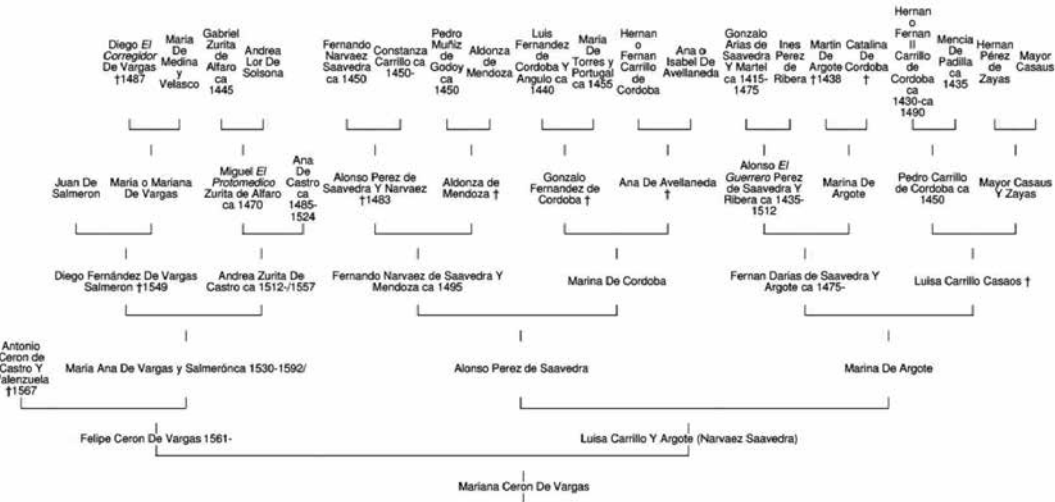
Diego *El Corregidor* De Vargas †1487

Maria De Medina y Velasco

Gabriel Zurita de Alfaro ca 1445

Andrea Lor De Solsona

Fernando Narvaez Saavedra ca 1450

Constanza Carrillo ca 1450-

Pedro Muñiz de Godoy ca 1450

Aldonza de Mendoza

Luis Fernandez de Cordoba Y Angulo ca 1440

Maria De Torres y Portugal ca 1455

Hernan o Fernan Carrillo de Cordoba

Ana o Isabel De Avellaneda

Gonzalo Arias de Saavedra Y Martel ca 1415-1475

Ines Perez de Ribera

Martin De Argote †1438

Catalina De Cordoba †

Hernan o Fernan II Carrillo de Cordoba ca 1430-ca 1490

Mencia De Padilla ca 1435

Hernan Pérez de Zayas

Mayor Casaus

Juan De Salmeron

Maria o Mariana De Vargas

Miguel *El Protomedico* Zurita de Alfaro ca 1470

Ana De Castro ca 1485-1524

Alonso Perez de Saavedra Y Narvaez †1483

Aldonza de Mendoza †

Gonzalo Fernandez de Cordoba †

Ana De Avellaneda †

Alonso *El Guerrero* Perez de Saavedra Y Ribera ca 1435-1512

Marina De Argote

Pedro Carrillo de Cordoba ca 1450

Mayor Casaus Y Zayas

Diego Fernández De Vargas Salmeron †1549

Andrea Zurita De Castro ca 1512-/1557

Fernando Narvaez de Saavedra Y Mendoza ca 1495

Marina De Cordoba

Fernan Darias de Saavedra Y Argote ca 1475-

Luisa Carrillo Casaos †

Antonio Ceron de Castro Y Valenzuela †1567

Maria Ana De Vargas y Salmerónca 1530-1592/

Alonso Perez de Saavedra

Marina De Argote

Felipe Ceron De Vargas 1561-

Luisa Carrillo Y Argote (Narvaez Saavedra)

Mariana Ceron De Vargas